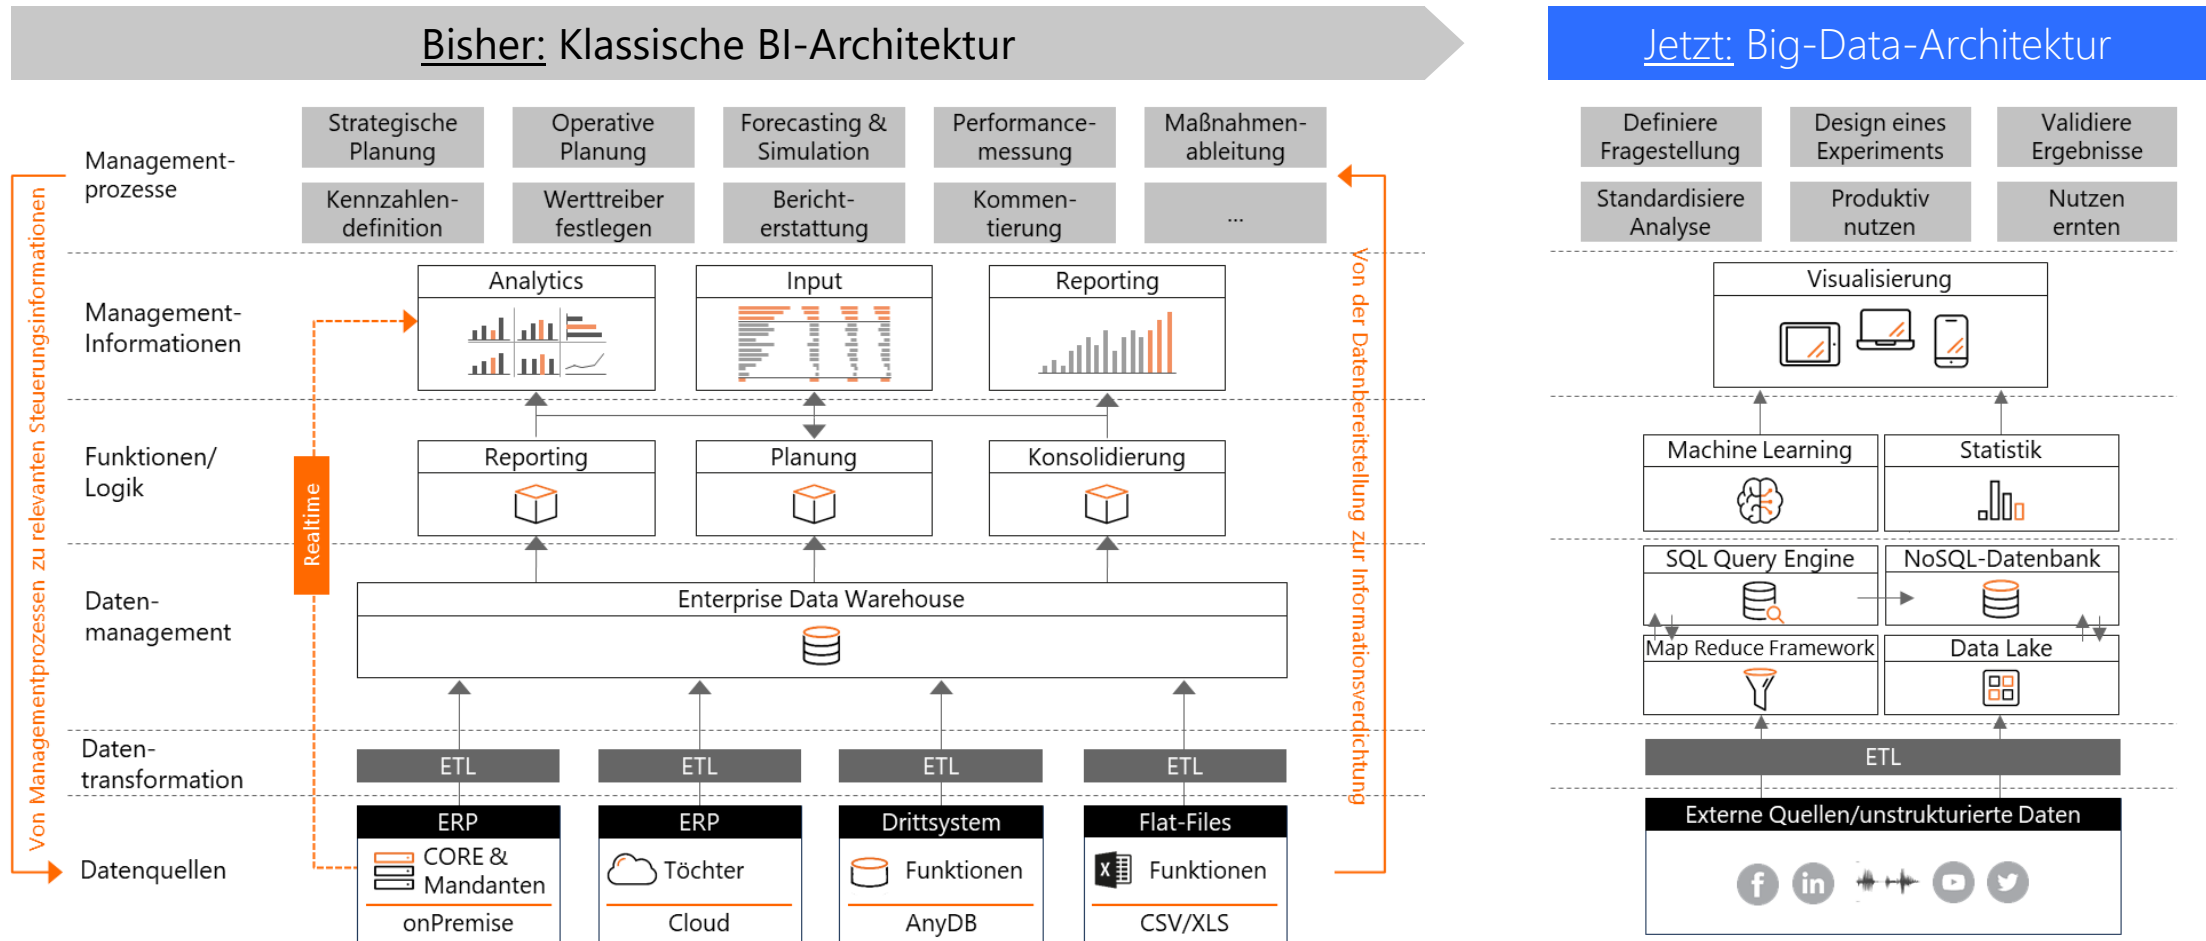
Bisher: Klassische BI-Architektur

Jetzt: Big-Data-Architektur

Management-prozesse

Strategische Planung

Operative Planung

Forecasting & Simulation

Performance-messung

Maßnahmen-ableitung

Kennzahlen-definition

Werttreiber festlegen

Bericht-erstattung

Kommen-tierung

...

Definiere Fragestellung

Design eines Experiments

Validiere Ergebnisse

Standardisiere Analyse

Produktiv nutzen

Nutzen ernten

Von Managementprozessen zu relevanten Steuerungsinformationen

Von der Datenbereitstellung zur Informationsverdichtung

Management-Informationen

Analytics

Input

Reporting

Visualisierung

Funktionen/ Logik

Realtime

Reporting

Planung

Konsolidierung

Machine Learning

Statistik

Daten-management

Enterprise Data Warehouse

SQL Query Engine

NoSQL-Datenbank

Map Reduce Framework

Data Lake

Daten-transformation

ETL

ETL

ETL

ETL

ETL

Datenquellen

ERP

CORE & Mandanten

onPremise

ERP

Töchter

Cloud

Drittsystem

Funktionen

AnyDB

Flat-Files

Funktionen

CSV/XLS

Externe Quellen/unstrukturierte Daten